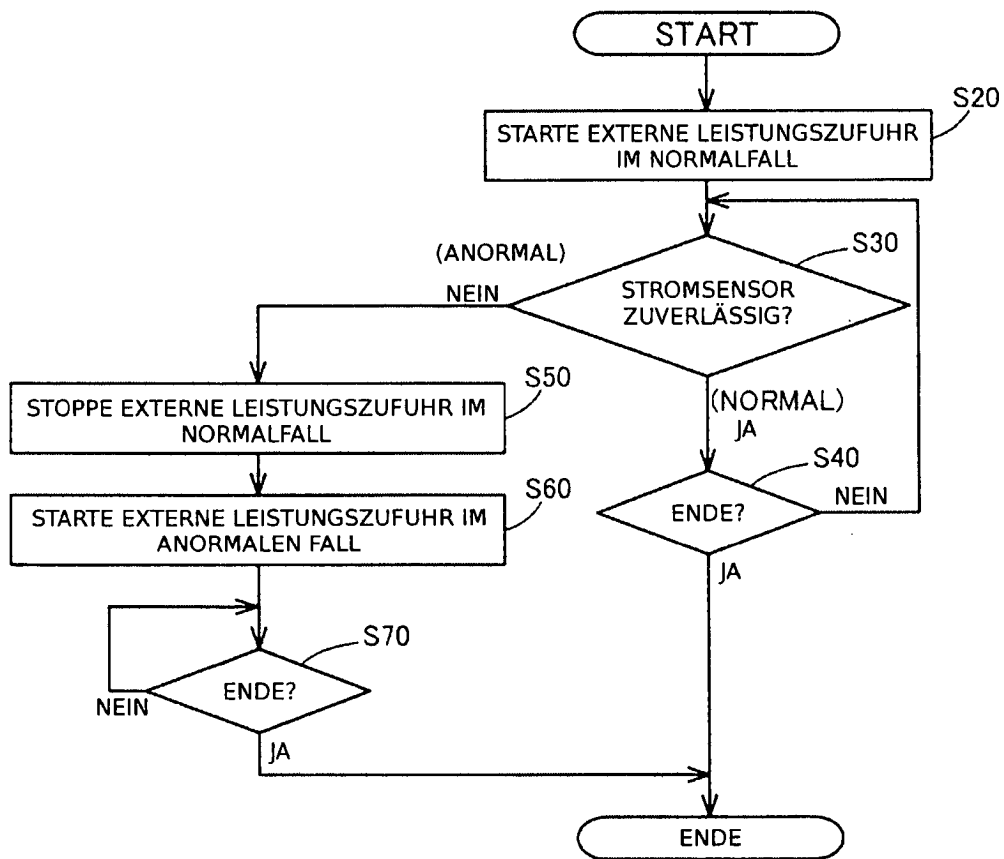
START

S20
STARTE EXTERNE LEISTUNGSZUFUHR IM NORMALFALL

(ANORMAL)
NEIN
S30
STROMSENSOR ZUVERLÄSSIG?

(NORMAL)
JA

S50
STOPPE EXTERNE LEISTUNGSZUFUHR IM NORMALFALL

S60
STARTE EXTERNE LEISTUNGSZUFUHR IM ANORMALEN FALL

S40
ENDE?
NEIN
JA

S70
ENDE?
NEIN
JA

ENDE